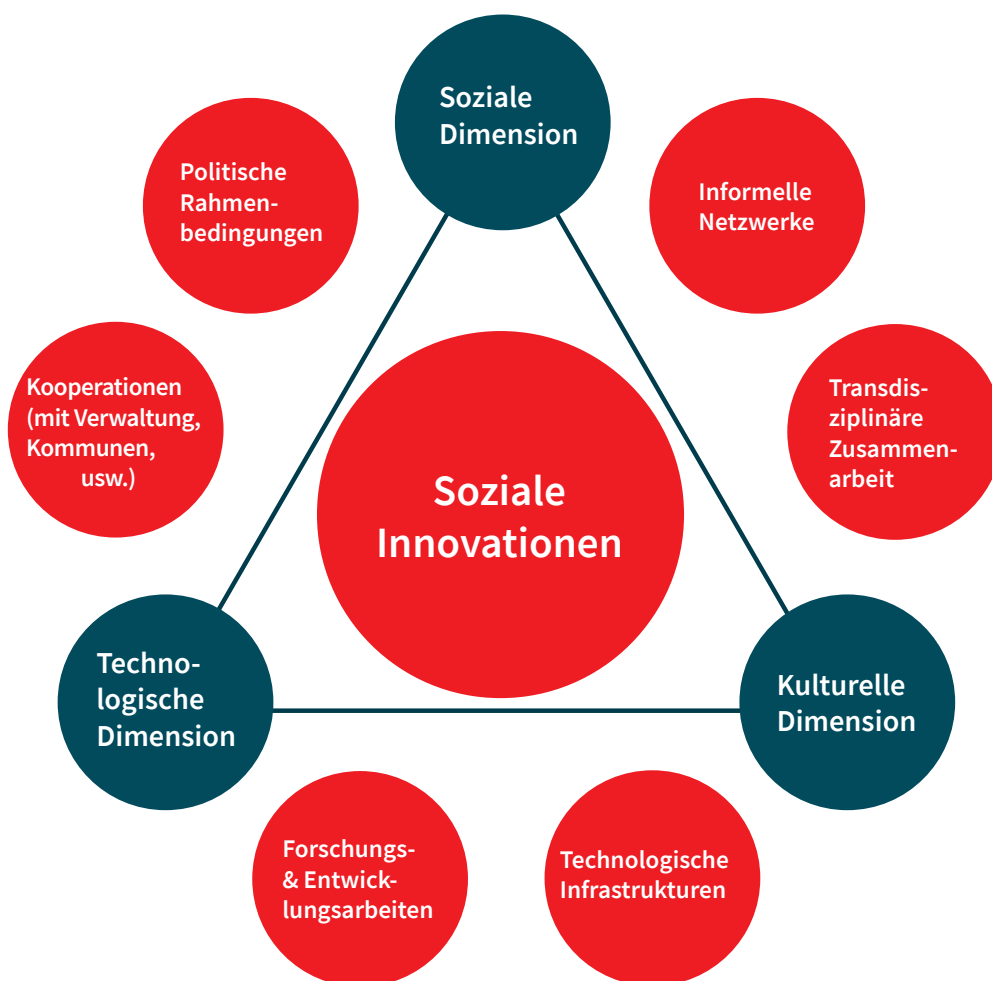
Soziale Dimension

Politische Rahmenbedingungen

Informelle Netzwerke

Kooperationen (mit Verwaltung, Kommunen, usw.)

Soziale Innovationen

Transdisziplinäre Zusammenarbeit

Technologische Dimension

Kulturelle Dimension

Forschungs- & Entwicklungsarbeiten

Technologische Infrastrukturen